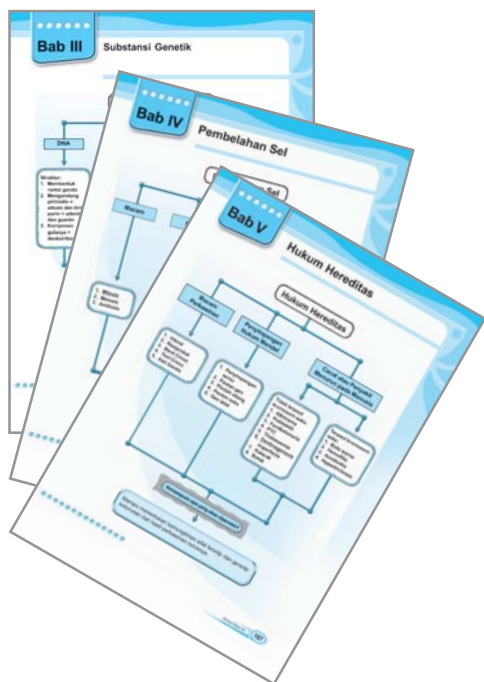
Bab III

Substansi Genetik

DNA

Struktur:
1. Membentuk rantai ganda
2. Mengandung pirimidin = sitosin dan timin, purin = adenin dan guanin
3. Komponen gulanya = deoksiribosa

Bab IV

Pembelahan Sel

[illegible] Sel

Macam

1. Mitosis
2. Meiosis
3. Amitosis

Bab V

Hukum Hereditas

Hukum Hereditas

Macam Persilangan

Penyimpangan Hukum Mendel

Cacat atau Penyakit Menurun pada Manusia

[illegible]

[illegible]

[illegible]